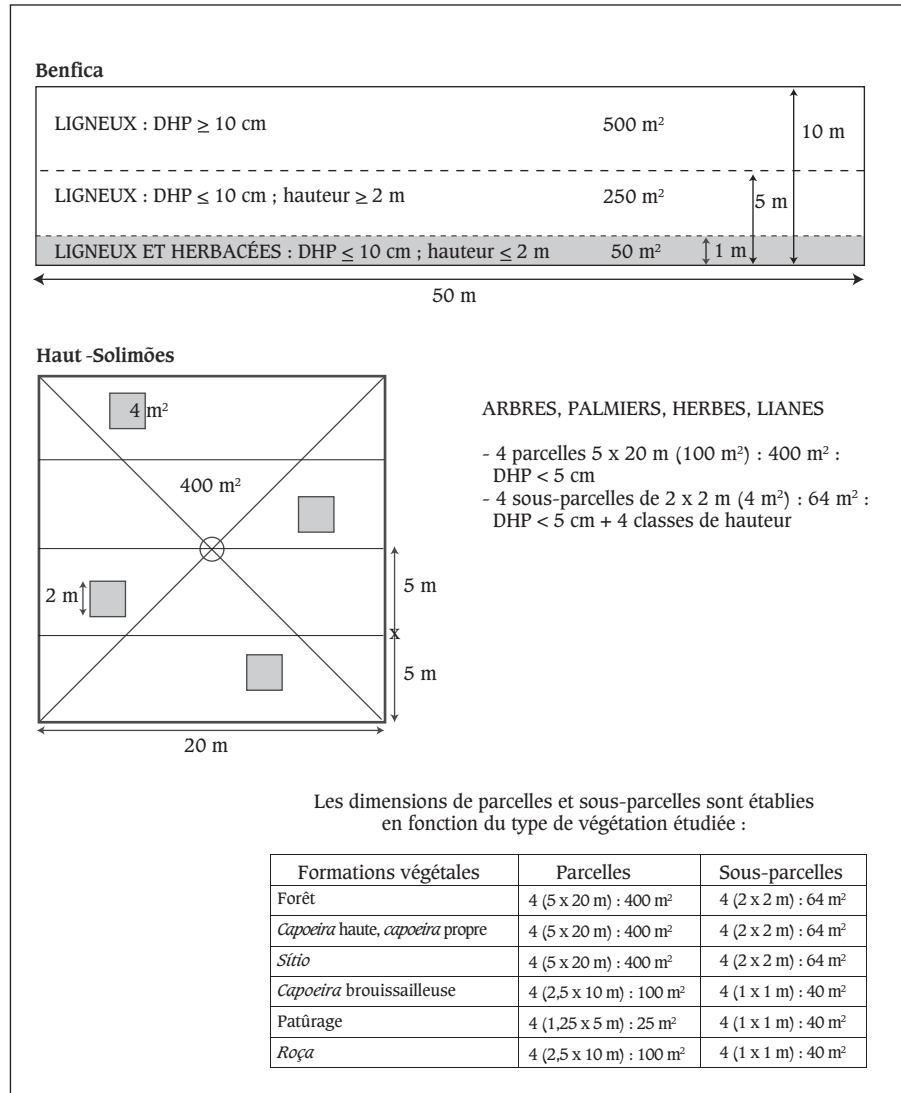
Benfica

LIGNEUX : DHP $\geq$ 10 cm 500 m$^2$ 10 m

LIGNEUX : DHP $\leq$ 10 cm ; hauteur $\geq$ 2 m 250 m$^2$ 5 m

LIGNEUX ET HERBACÉES : DHP $\leq$ 10 cm ; hauteur $\leq$ 2 m 50 m$^2$ 1 m

50 m

Haut -Solimões

4 m$^2$

400 m$^2$

2 m

5 m

x

5 m

20 m

ARBRES, PALMIERS, HERBES, LIANES

- 4 parcelles 5 x 20 m (100 m$^2$) : 400 m$^2$ : DHP < 5 cm
- 4 sous-parcelles de 2 x 2 m (4 m$^2$) : 64 m$^2$ : DHP < 5 cm + 4 classes de hauteur

Les dimensions de parcelles et sous-parcelles sont établies en fonction du type de végétation étudiée :

| Formations végétales | Parcelles | Sous-parcelles |
|---|---|---|
| Forêt | 4 (5 x 20 m) : 400 m$^2$ | 4 (2 x 2 m) : 64 m$^2$ |
| *Capoeira* haute, *capoeira* propre | 4 (5 x 20 m) : 400 m$^2$ | 4 (2 x 2 m) : 64 m$^2$ |
| *Sítio* | 4 (5 x 20 m) : 400 m$^2$ | 4 (2 x 2 m) : 64 m$^2$ |
| *Capoeira* brouissailleuse | 4 (2,5 x 10 m) : 100 m$^2$ | 4 (1 x 1 m) : 40 m$^2$ |
| Patûrage | 4 (1,25 x 5 m) : 25 m$^2$ | 4 (1 x 1 m) : 40 m$^2$ |
| *Roça* | 4 (2,5 x 10 m) : 100 m$^2$ | 4 (1 x 1 m) : 40 m$^2$ |